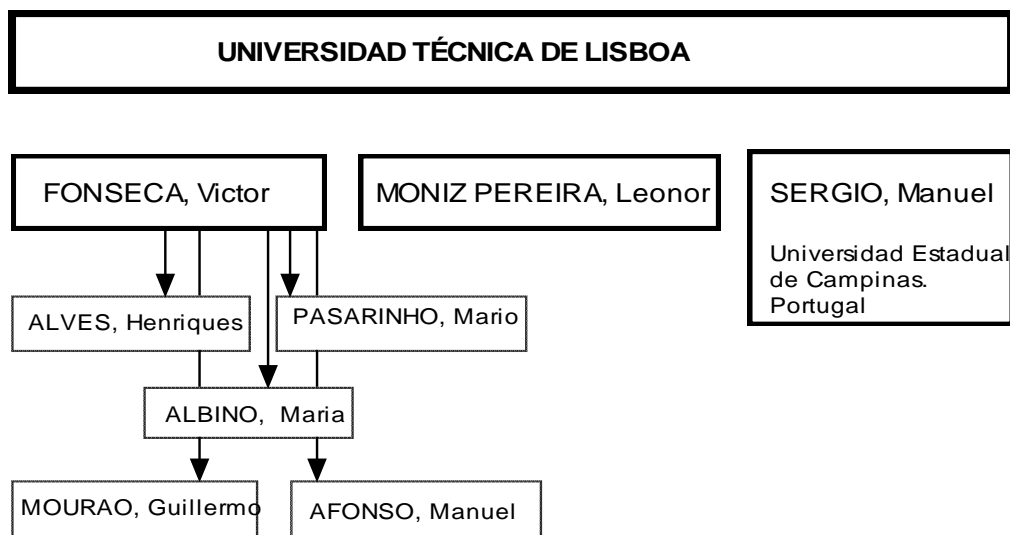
UNIVERSIDAD TÉCNICA DE LISBOA

FONSECA, Victor

MONIZ PEREIRA, Leonor

SERGIO, Manuel

Universidad Estadual de Campinas. Portugal

ALVES, Henriques

PASARINHO, Mario

ALBINO, Maria

MOURAO, Guillermo

AFONSO, Manuel